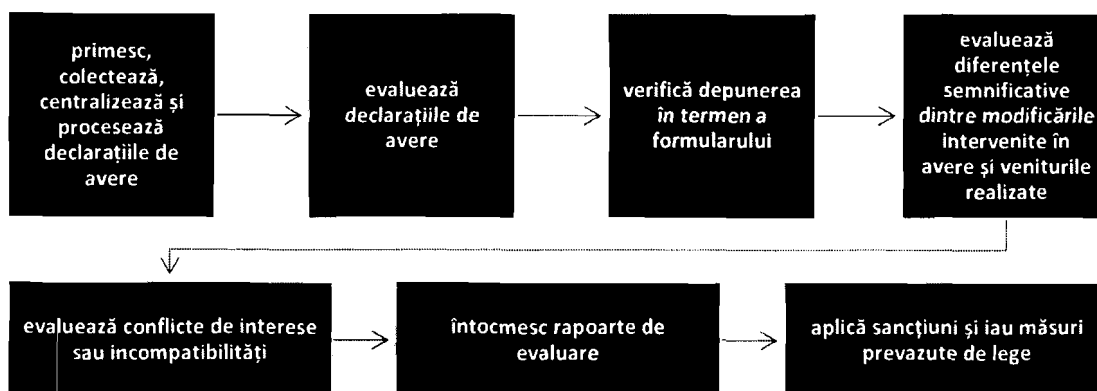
primesc, colectează, centralizează și procesează declarațiile de avere

evaluează declarațiile de avere

verifică depunerea în termen a formularului

evaluează diferențele semnificative dintre modificările intervenite în avere și veniturile realizate

evaluează conflicte de interese sau incompatibilități

întocmesc rapoarte de evaluare

aplică sancțiuni și iau măsuri prevazute de lege